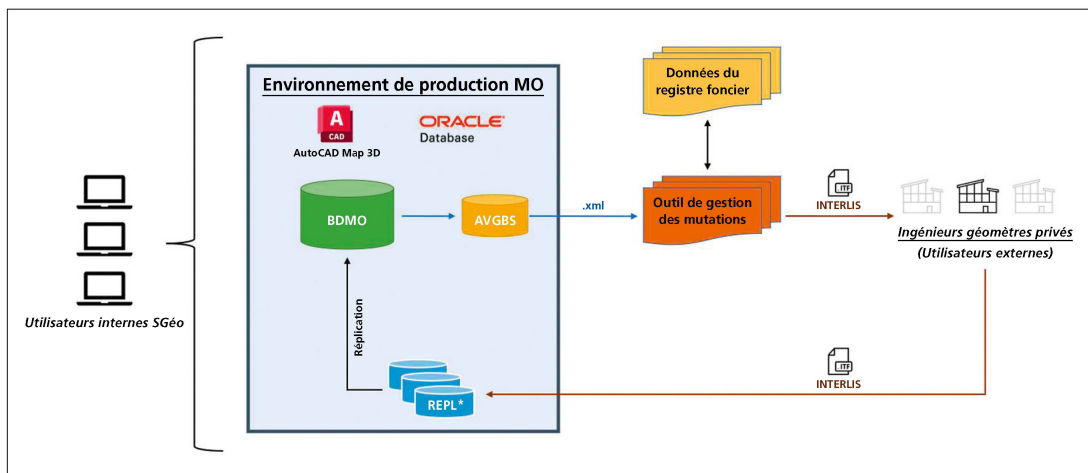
Environnement de production MO

A CAD
AutoCAD Map 3D

ORACLE
Database

BDMO

AVGBS

.xml

Données du registre foncier

Outil de gestion des mutations

ITF
INTERLIS

Ingénieurs géomètres privés
(Utilisateurs externes)

Réplication

REPL*

ITF
INTERLIS

Utilisateurs internes SGéo